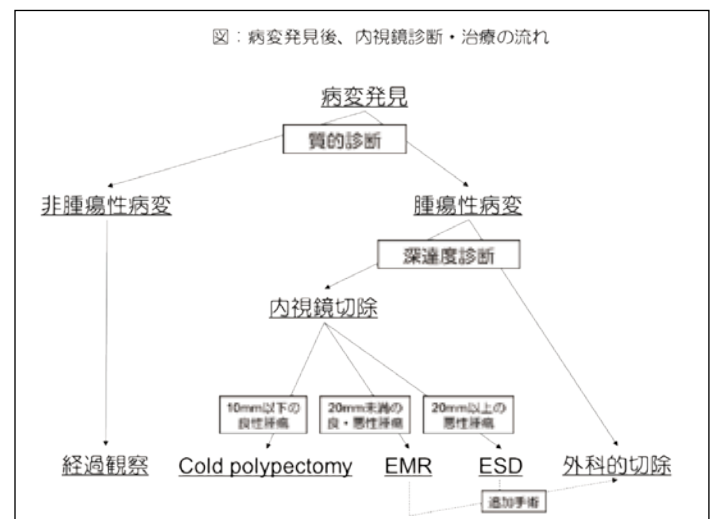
図：病変発見後、内視鏡診断・治療の流れ

病変発見

質的診断

非腫瘍性病変

腫瘍性病変

深達度診断

内視鏡切除

10mm以下の良性腫瘍

20mm未満の良・悪性腫瘍

20mm以上の悪性腫瘍

経過観察

Cold polypectomy

EMR

ESD

外科的切除

追加手術